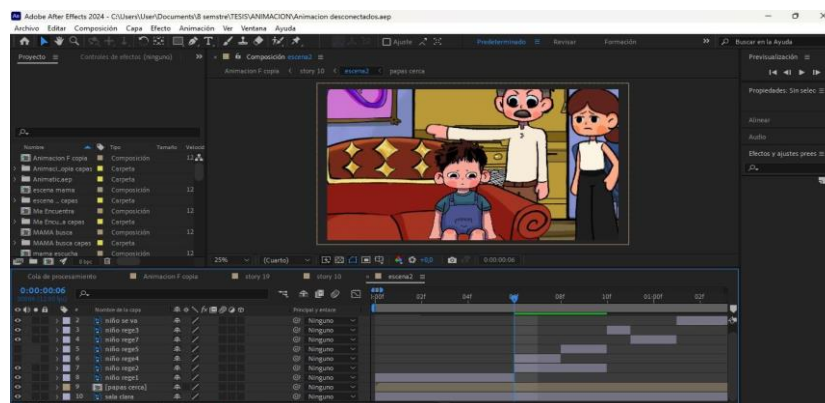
Adobe After Effects 2024 - C:\Users\User\Documents\8 semstre\TESIS\ANIMACION\Animacion desconectados.aep

Archivo Editar Composición Capa Efecto Animación Ver Ventana Ayuda

Ajuste

Predeterminado Revisar Formación

Buscar en la Ayuda

Proyecto

Controles de efectos (ninguno)

Composición escena2

Animacion F copia < story 10 < escena2 < papas cerca

Previsualización

Propiedades: Sin selec

Alinear

Audio

Efectos y ajustes prees

| Nombre | Tipo | Tamaño | Velocid |
|---|---|---|---|
| Animacion F copia | Composición | | 12 |
| Animaci..copia capas | Carpeta | | |
| Animatic.aep | Carpeta | | |
| escena mama | Composición | | 12 |
| escena ... capas | Carpeta | | |
| Me Encuentra | Composición | | 12 |
| Me Encu..a capas | Carpeta | | |
| MAMA busca | Composición | | 12 |
| MAMA busca capas | Carpeta | | |
| mama escucha | Composición | | 12 |

25% (Cuarto) +0,0 0:00:00:06

Cola de procesamiento Animacion F copia story 19 story 10 escena2

0:00:00:06

Nombre de la capa

Principal y enlace

| # | Nombre de la capa | Principal y enlace |
|---|---|---|
| 2 | niño se va | Ninguno |
| 3 | niño rege3 | Ninguno |
| 4 | niño rege7 | Ninguno |
| 5 | niño rege5 | Ninguno |
| 6 | niño rege4 | Ninguno |
| 7 | niño rege2 | Ninguno |
| 8 | niño rege1 | Ninguno |
| 9 | [papas cerca] | Ninguno |
| 10 | sala clara | Ninguno |

0:00f 02f 04f 08f 10f 01:00f 02f